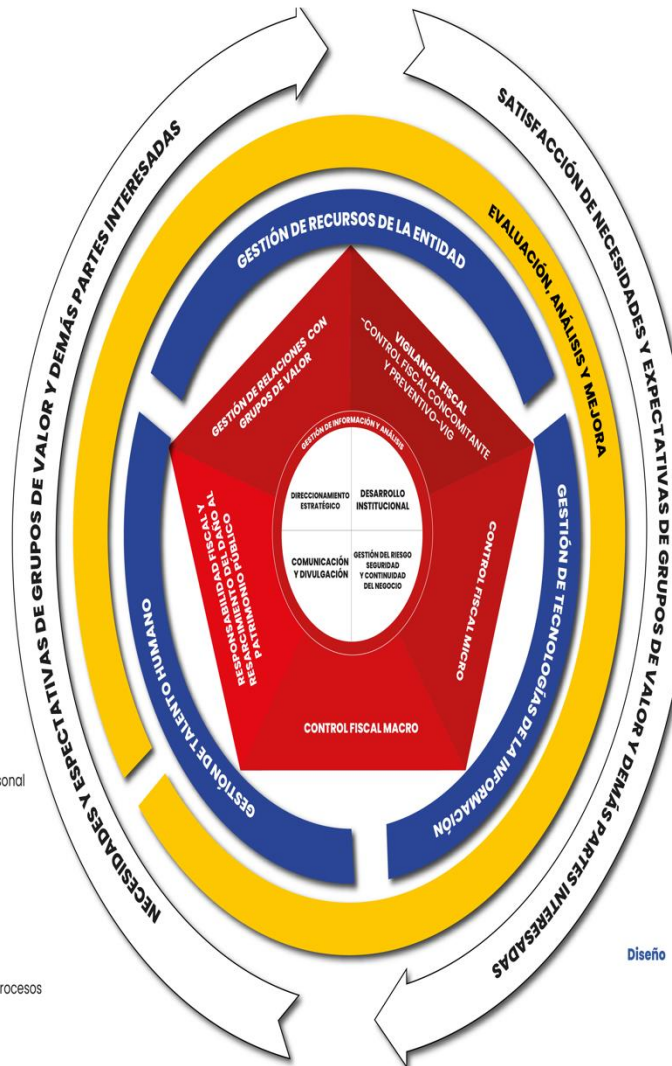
NECESIDADES Y ESPECTATIVAS DE GRUPOS DE VALOR Y DEMÁS PARTES INTERESADAS

SATISFACCIÓN DE NECESIDADES Y EXPECTATIVAS DE GRUPOS DE VALOR Y DEMÁS PARTES INTERESADAS

EVALUACIÓN, ANÁLISIS Y MEJORA

GESTIÓN DE RECURSOS DE LA ENTIDAD

GESTIÓN DE TECNOLOGÍAS DE LA INFORMACIÓN

GESTIÓN DE TALENTO HUMANO

GESTIÓN DE RELACIONES CON GRUPOS DE VALOR

VIGILANCIA FISCAL -CONTROL FISCAL CONCOMITANTE Y PREVENTIVO-VIG

CONTROL FISCAL MICRO

CONTROL FISCAL MACRO

RESPONSABILIDAD FISCAL Y RESARCIMIENTO DEL DAÑO AL PATRIMONIO PÚBLICO

GESTIÓN DE INFORMACIÓN Y ANÁLISIS

DIRECCIONAMIENTO ESTRATÉGICO

DESARROLLO INSTITUCIONAL

COMUNICACIÓN Y DIVULGACIÓN

GESTIÓN DEL RIESGO SEGURIDAD Y CONTINUIDAD DEL NEGOCIO

sonal

rocesos

Diseño